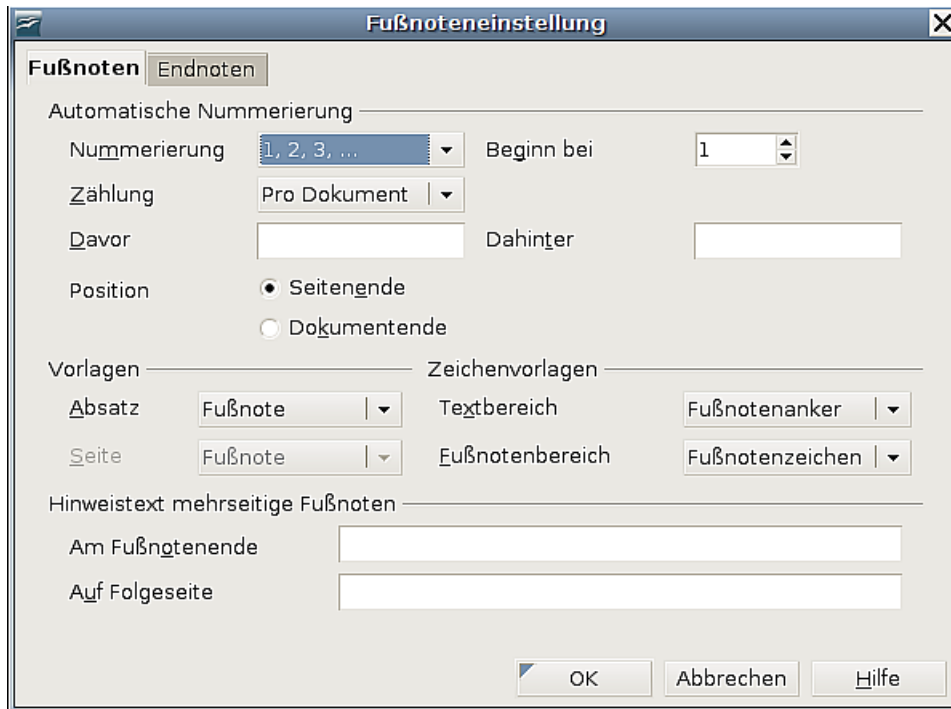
Fußnoteneinstellung

Fußnoten | Endnoten

Automatische Nummerierung

Nummerierung 1, 2, 3, ... Beginn bei 1

Zählung Pro Dokument

Davor Dahinter

Position Seitenende

Dokumentende

Vorlagen

Absatz Fußnote

Seite Fußnote

Zeichenvorlagen

Textbereich Fußnotenanker

Fußnotenbereich Fußnotenzeichen

Hinweistext mehrseitige Fußnoten

Am Fußnotenende

Auf Folgeseite

OK Abbrechen Hilfe